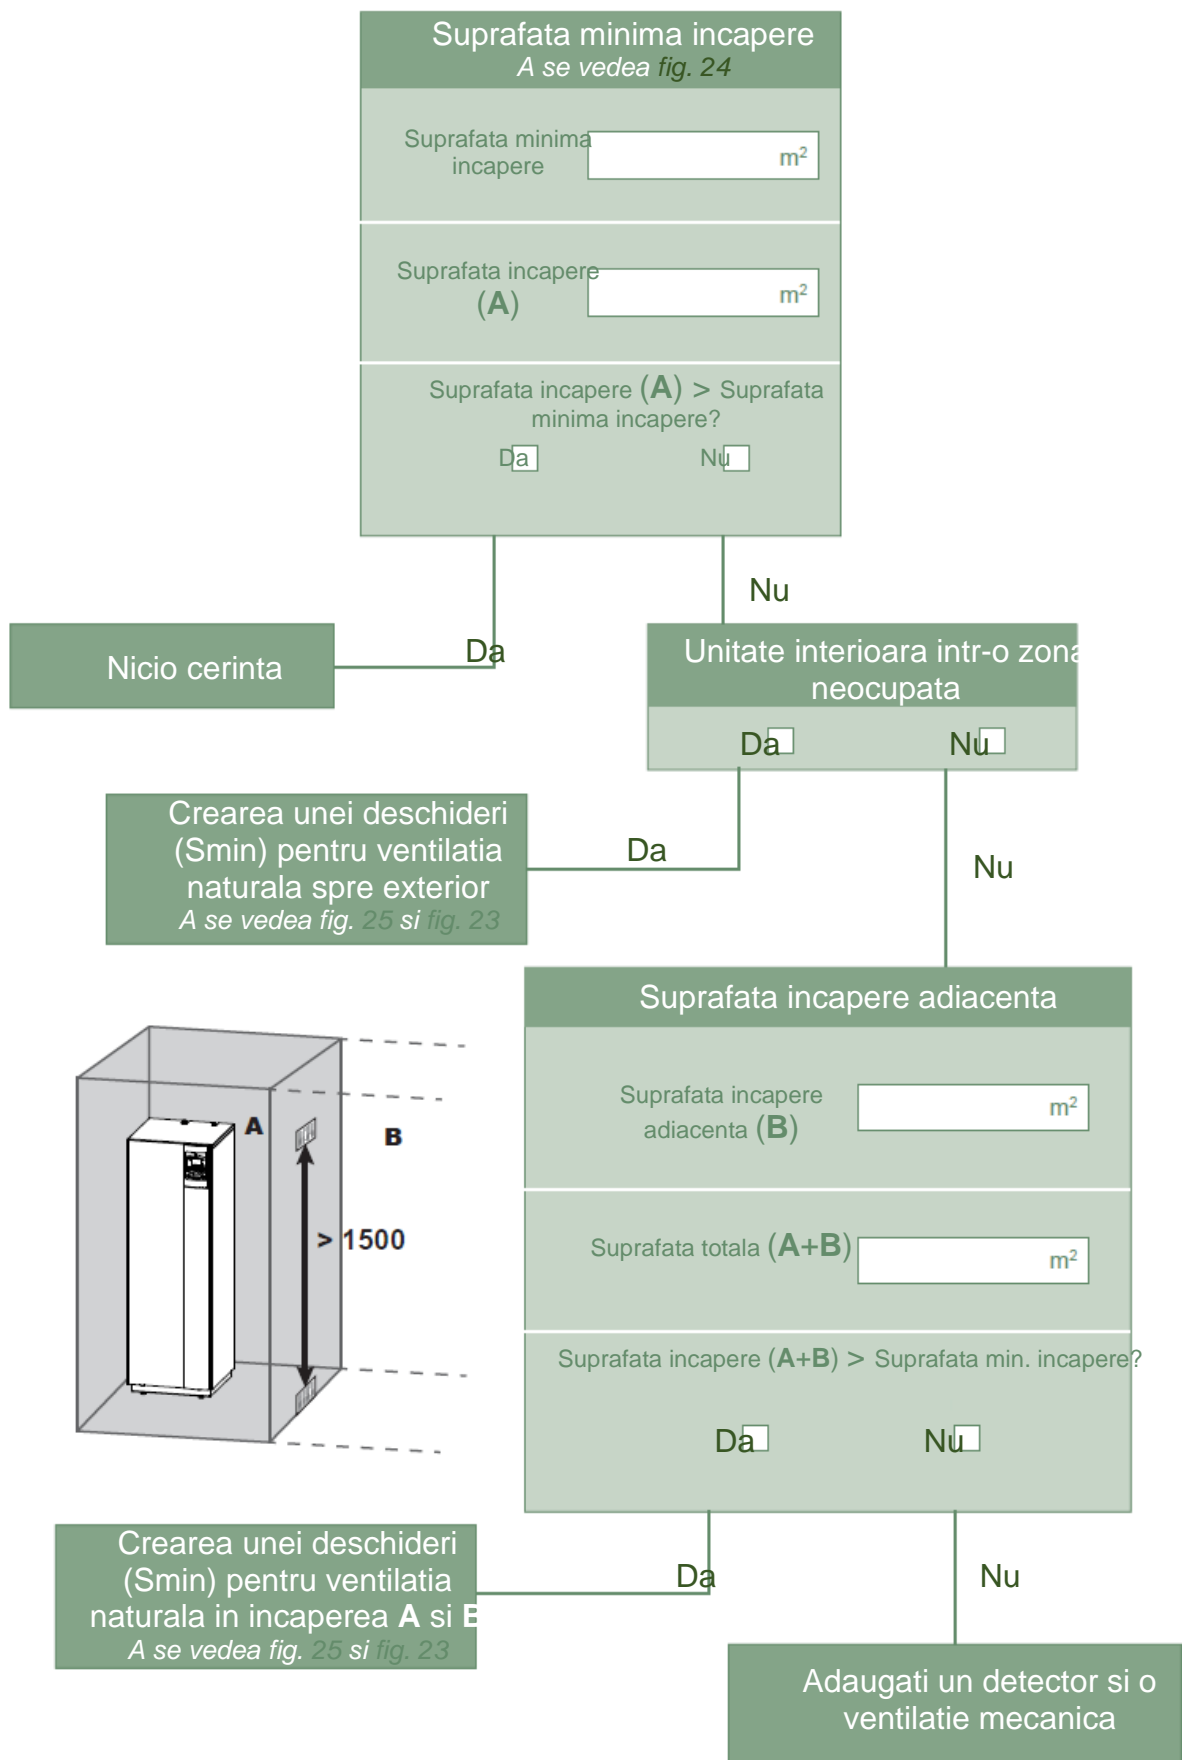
Suprafata minima incapere
A se vedea fig. 24

Suprafata minima incapere
m²

Suprafata incapere (A)
m²

Suprafata incapere (A) > Suprafata minima incapere?
Da Nu

Nu

Da

Nicio cerinta

Unitate interioara intr-o zona neocupata
Da Nu

Crearea unei deschideri (Smin) pentru ventilatia naturala spre exterior
A se vedea fig. 25 si fig. 23

Da

Nu

Suprafata incapere adiacenta

Suprafata incapere adiacenta (B)
m²

Suprafata totala (A+B)
m²

Suprafata incapere (A+B) > Suprafata min. incapere?
Da Nu

A
B
> 1500

Crearea unei deschideri (Smin) pentru ventilatia naturala in incaperea A si B
A se vedea fig. 25 si fig. 23

Da

Nu

Adaugati un detector si o ventilatie mecanica